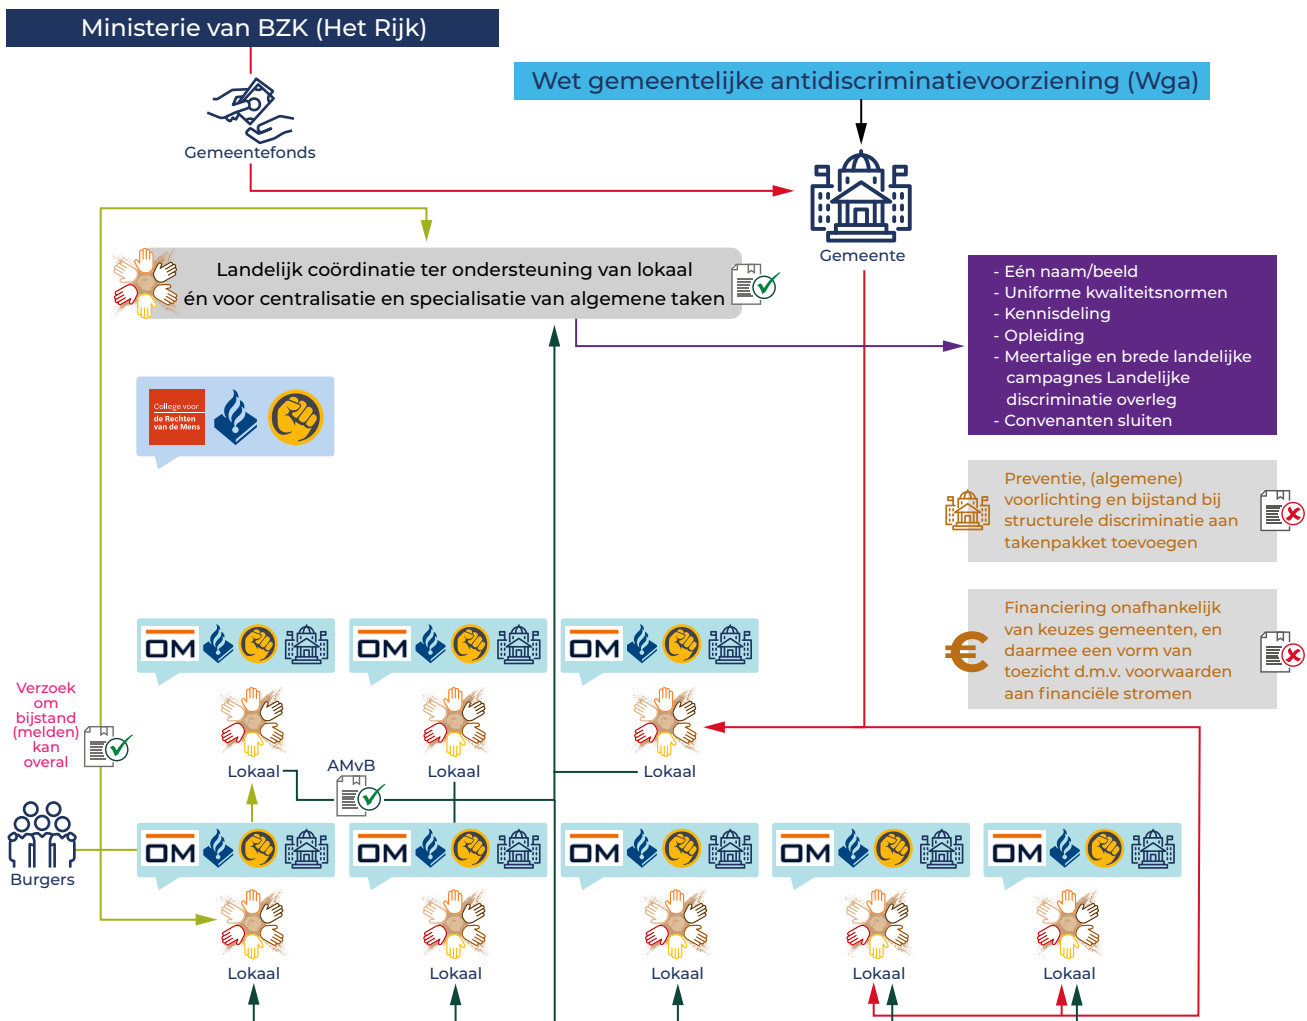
Ministerie van BZK (Het Rijk)

Wet gemeentelijke antidiscriminatievoorziening (Wga)

Gemeentefonds

Gemeente

Landelijk coördinatie ter ondersteuning van lokaal én voor centralisatie en specialisatie van algemene taken

- Eén naam/beeld
- Uniforme kwaliteitsnormen
- Kennisdeling
- Opleiding
- Meertalige en brede landelijke campagnes Landelijke discriminatie overleg
- Convenanten sluiten

College voor de Rechten van de Mens

Preventie, (algemene) voorlichting en bijstand bij structurele discriminatie aan takenpakket toevoegen

Financiering onafhankelijk van keuzes gemeenten, en daarmee een vorm van toezicht d.m.v. voorwaarden aan financiële stromen

OM

OM

OM

Verzoek om bijstand (melden) kan overal

Lokaal

AMvB

Lokaal

Lokaal

Burgers

OM

OM

OM

OM

OM

Lokaal

Lokaal

Lokaal

Lokaal

Lokaal